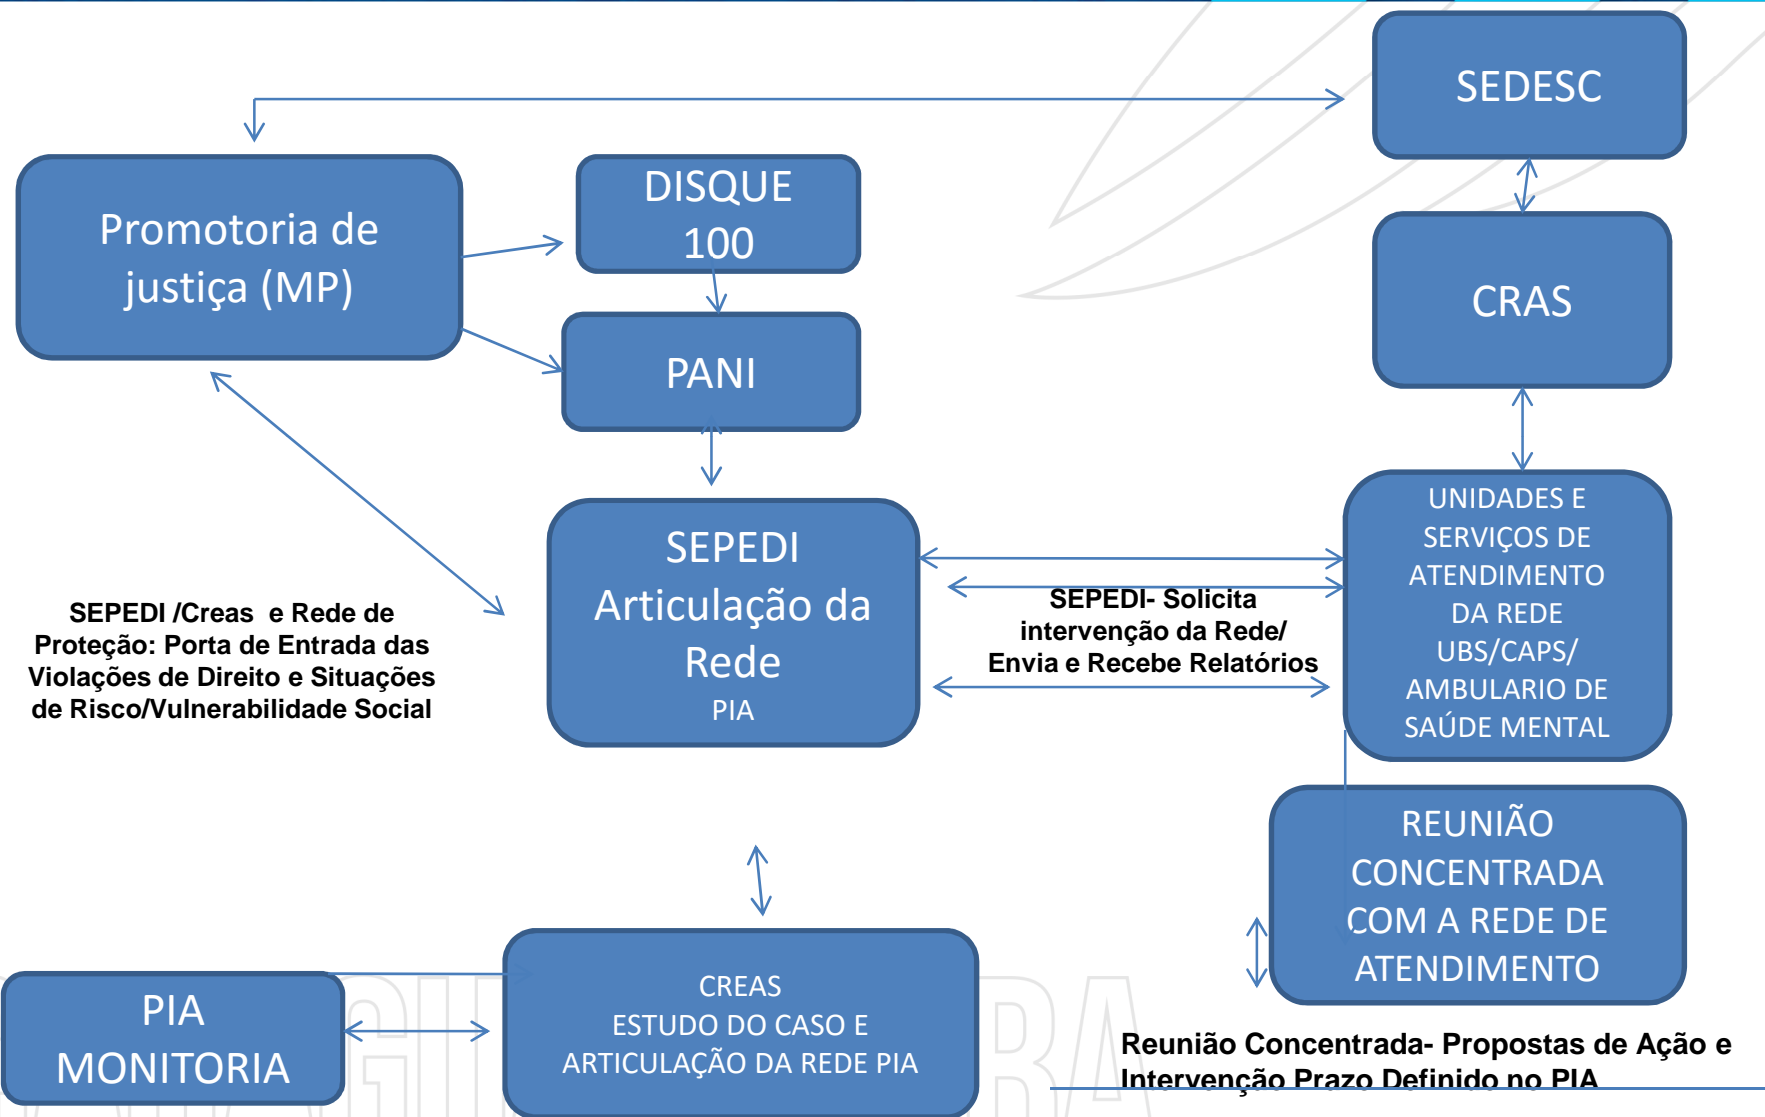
SEDESC

Promotoria de justiça (MP)

DISQUE 100

PANI

CRAS

SEPEDI Articulação da Rede
PIA

UNIDADES E SERVIÇOS DE ATENDIMENTO DA REDE UBS/CAPS/ AMBULARIO DE SAÚDE MENTAL

SEPEDI /Creas e Rede de Proteção: Porta de Entrada das Violações de Direito e Situações de Risco/Vulnerabilidade Social

SEPEDI- Solicita intervenção da Rede/ Envia e Recebe Relatórios

REUNIÃO CONCENTRADA COM A REDE DE ATENDIMENTO

PIA MONITORIA

CREAS
ESTUDO DO CASO E ARTICULAÇÃO DA REDE PIA

Reunião Concentrada- Propostas de Ação e Intervenção Prazo Definido no PIA